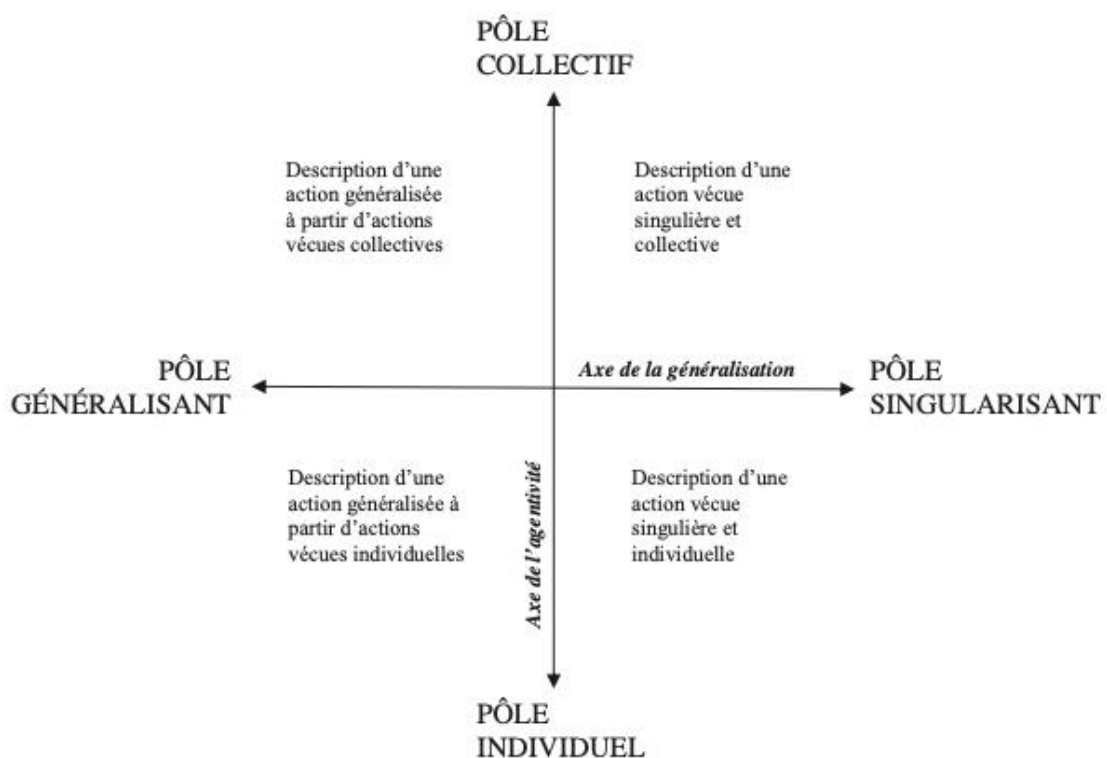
PÔLE
COLLECTIF

Description d'une action généralisée à partir d'actions vécues collectives

Description d'une action vécue singulière et collective

PÔLE
GÉNÉRALISANT

Axe de la généralisation

PÔLE
SINGULARISANT

Description d'une action généralisée à partir d'actions vécues individuelles

Axe de l'agentivité

Description d'une action vécue singulière et individuelle

PÔLE
INDIVIDUEL